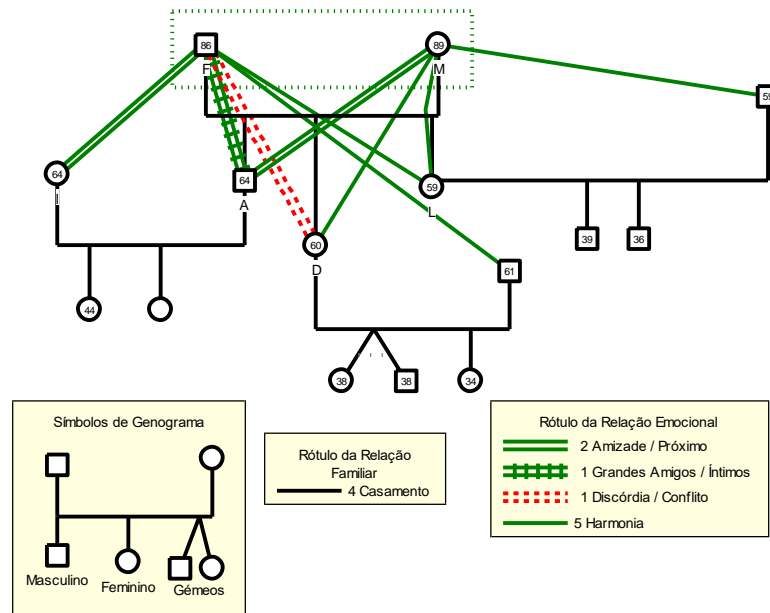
86
F
89
M
59
64
I
64
A
59
L
39
36
60
D
61
44
38
38
34

Símbolos de Genograma
Masculino
Feminino
Gêmeos

Rótulo da Relação Familiar
4 Casamento

Rótulo da Relação Emocional
2 Amizade / Próximo
1 Grandes Amigos / Íntimos
1 Discórdia / Conflito
5 Harmonia